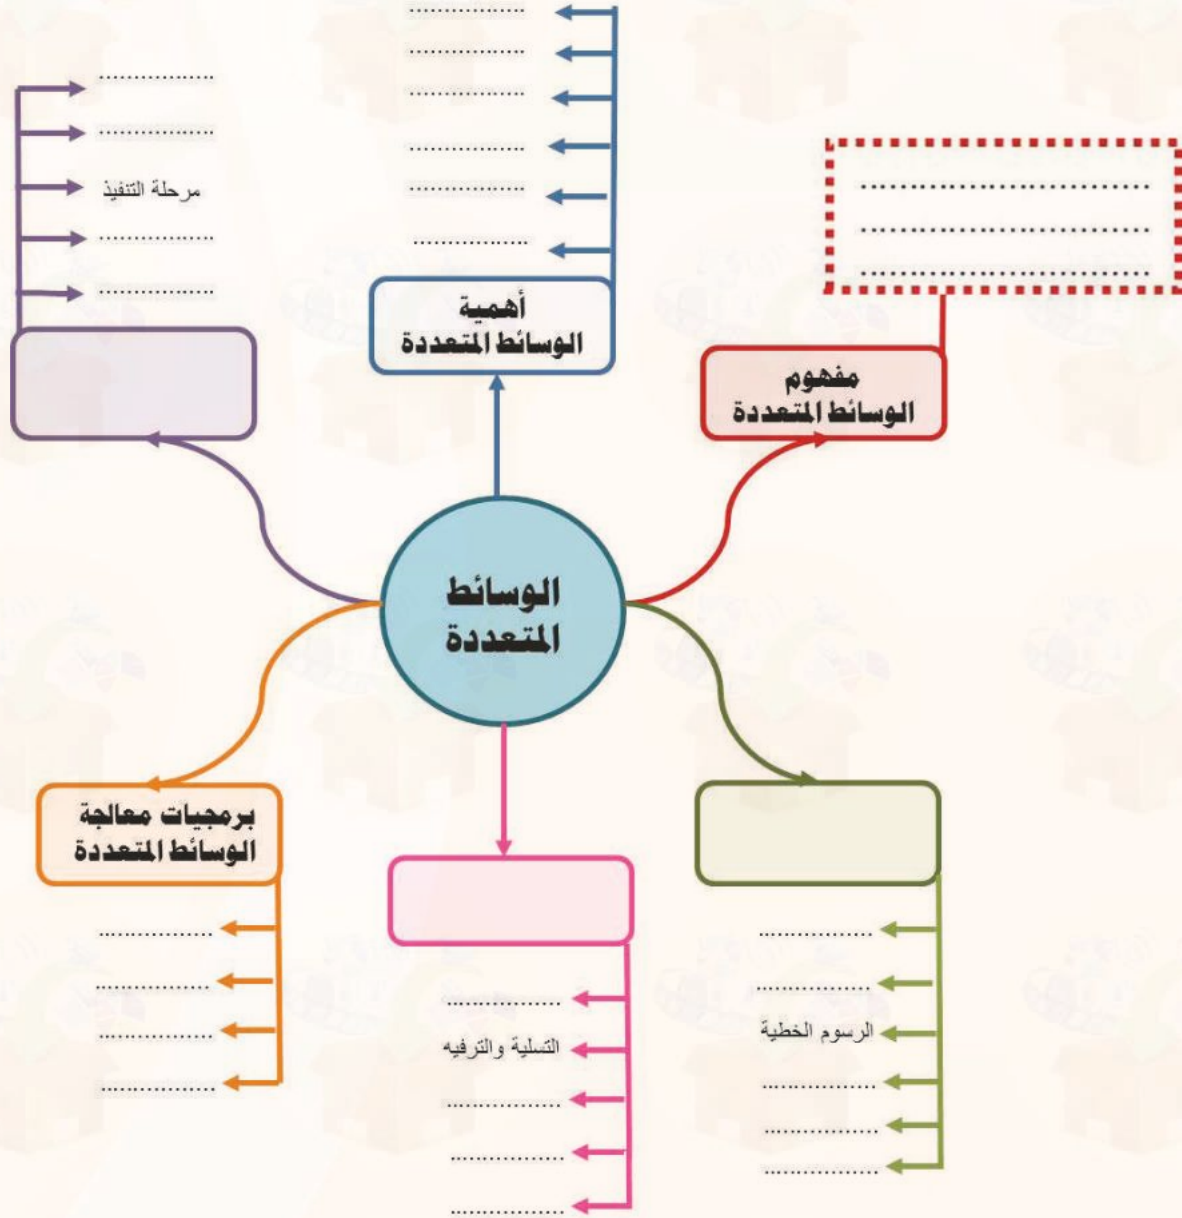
الوسائط المتعددة

أهمية الوسائط المتعددة
..................
..................
..................
..................
..................
..................

مفهوم الوسائط المتعددة
..................................
..................................
..................................

..................
..................
مرحلة التنفيذ
..................
..................

برمجيات معالجة الوسائط المتعددة
..................
..................
..................
..................

..................
التسلية والترفيه
..................
..................
..................

..................
..................
الرسوم الخطية
..................
..................
..................